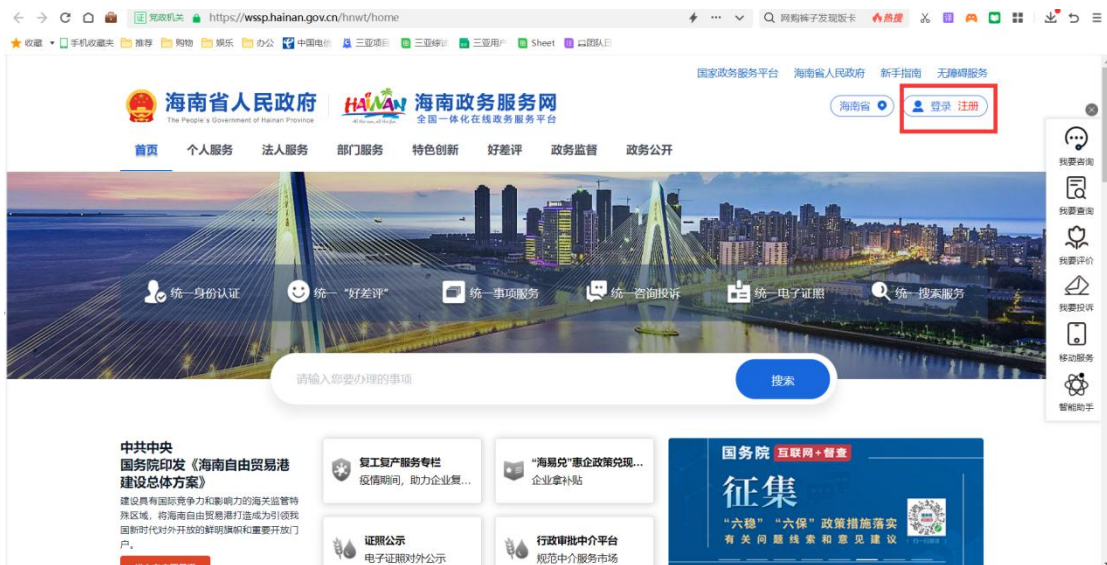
党政机关 https://wssp.hainan.gov.cn/hnwt/home

网购裤子发现贩卡 热搜

收藏 手机收藏夹 推荐 购物 娱乐 办公 中国电信 三亚项目 三亚综合 三亚用户 Sheet 日团队日

国家政务服务平台 海南省人民政府 新手指南 无障碍服务

海南省人民政府
The People's Government of Hainan Province

HAINAN 海南政务服务网
全国一体化在线政务服务平台

海南省

登录 注册

首页 个人服务 法人服务 部门服务 特色创新 好差评 政务监督 政务公开

统一身份认证 统一"好差评" 统一事项服务 统一咨询投诉 统一电子证照 统一搜索服务

请输入您要办理的事项

搜索

我要咨询
我要查询
我要评价
我要投诉
移动服务
智能助手

中共中央
国务院印发《海南自由贸易港建设总体方案》
建设具有国际竞争力和影响力的海关监管特殊区域，将海南自由贸易港打造成为引领我国新时代对外开放的鲜明旗帜和重要开放门户。

复工复产服务专栏
疫情期间，助力企业复...

"海易兑"惠企政策兑现...
企业拿补贴

证照公示
电子证照对外公示

行政审批中介平台
规范中介服务市场

国务院 互联网+督查
征集
"六稳" "六保" 政策措施落实
有关问题线索和意见建议